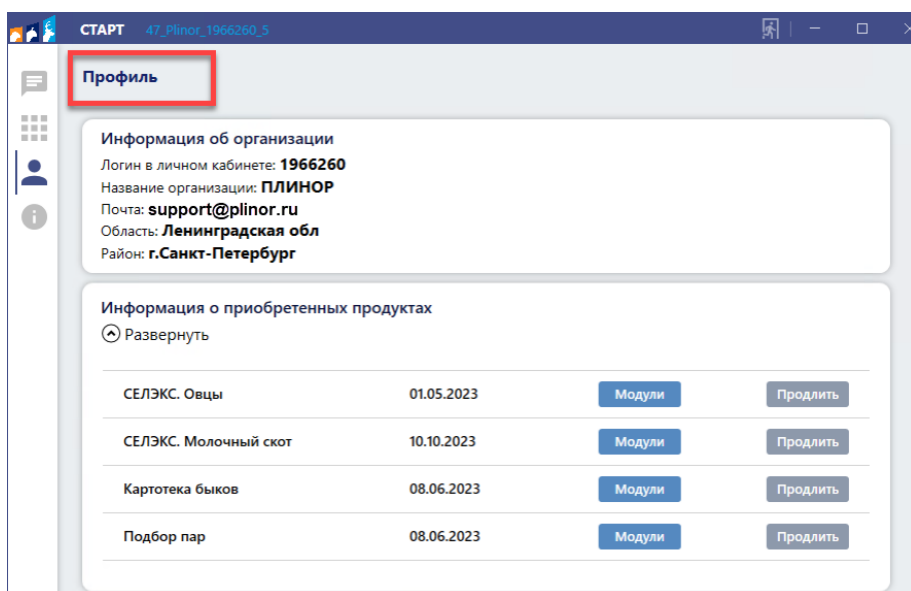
СТАРТ 47_Plinor_1966260_5

Профиль

Информация об организации
Логин в личном кабинете: 1966260
Название организации: ПЛИНОР
Почта: support@plinor.ru
Область: Ленинградская обл
Район: г.Санкт-Петербург

Информация о приобретенных продуктах
Развернуть

| | | | |
|---|---|---|---|
| СЕЛЭКС. Овцы | 01.05.2023 | Модули | Продлить |
| СЕЛЭКС. Молочный скот | 10.10.2023 | Модули | Продлить |
| Картотека быков | 08.06.2023 | Модули | Продлить |
| Подбор пар | 08.06.2023 | Модули | Продлить |